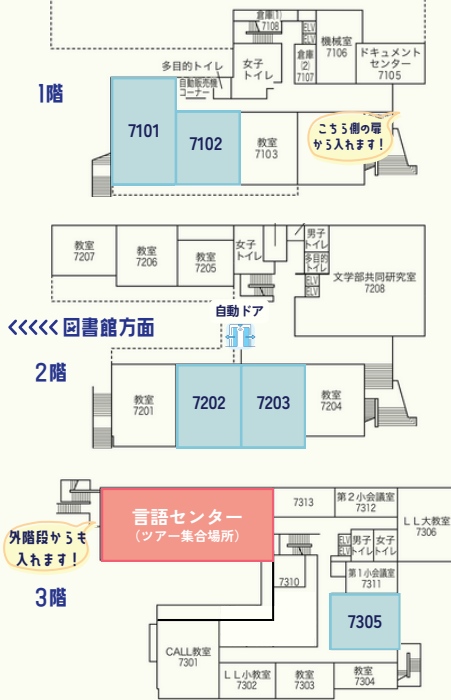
1階

倉庫(1)
7108
ELV
ELV
機械室
7106
倉庫(2)
7107
ドキュメントセンター
7105
多目的トイレ
女子トイレ
自動販売機コーナー
7101
7102
教室
7103
こちら側の扉から入れます!

2階

教室
7207
教室
7206
教室
7205
女子トイレ
男子トイレ
多目的トイレ
ELV
ELV
文学部共同研究室
7208
<<<<<< 図書館方面
自動ドア
教室
7201
7202
7203
教室
7204

3階

言語センター
(ツアー集合場所)
外階段からも入れます!
7313
第2小会議室
7312
LL大教室
7306
ELV
ELV
男子トイレ
女子トイレ
第1小会議室
7311
7310
7305
CALL教室
7301
LL小教室
7302
教室
7303
教室
7304